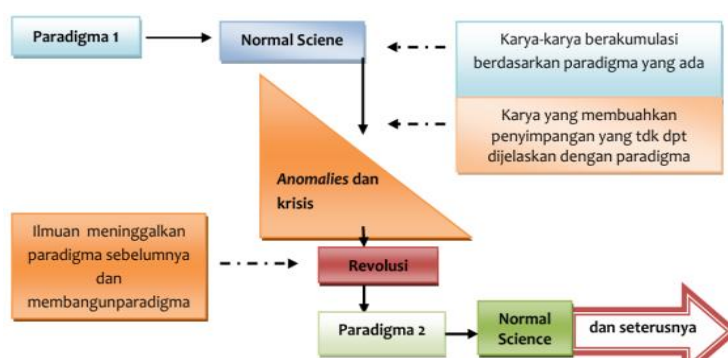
Paradigma 1

Normal Sciene

Karya-karya berakumulasi berdasarkan paradigma yang ada

Karya yang membuahkan penyimpangan yang tdk dpt dijelaskan dengan paradigma

*Anomalies* dan krisis

Ilmuan meninggalkan paradigma sebelumnya dan membangunparadigma

Revolusi

Paradigma 2

Normal Science

dan seterusnya